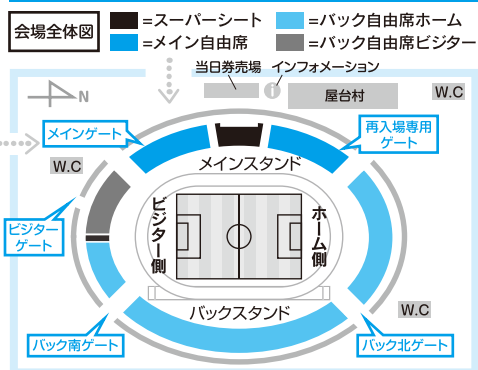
会場全体図

=スーパーシート
=メイン自由席
=バック自由席ホーム
=バック自由席ビジター

N

当日券売場
インフォメーション
屋台村
W.C

メインゲート
再入場専用ゲート
W.C
メインスタンド
ビジター側
ホーム側
ビジターゲート
バックスタンド
W.C
バック南ゲート
バック北ゲート